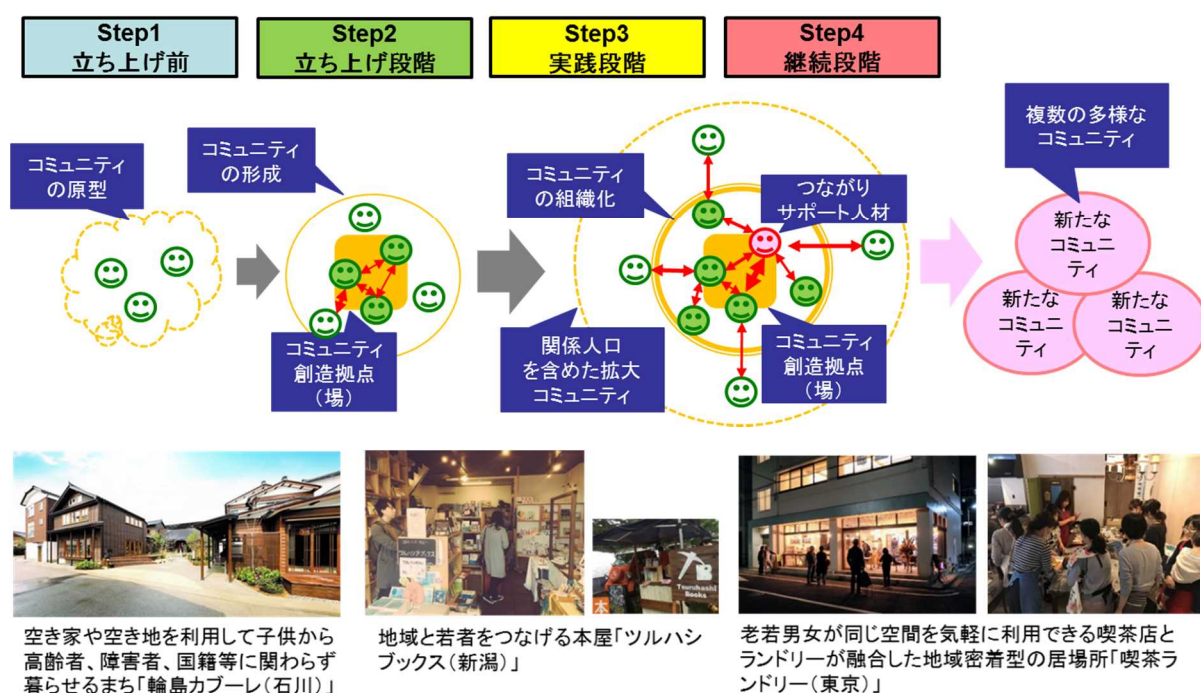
Step1
立ち上げ前

Step2
立ち上げ段階

Step3
実践段階

Step4
継続段階

コミュニティの原型

コミュニティの形成

コミュニティ創造拠点（場）

コミュニティの組織化

つながりサポート人材

関係人口を含めた拡大コミュニティ

コミュニティ創造拠点（場）

複数の多様なコミュニティ

新たなコミュニティ

新たなコミュニティ

新たなコミュニティ

Tsuruhashi Books

空き家や空き地を利用して子供から高齢者、障害者、国籍等に関わらず暮らせるまち「輪島カブーレ（石川）」

地域と若者をつなげる本屋「ツルハシブックス（新潟）」

老若男女が同じ空間を気軽に利用できる喫茶店とランドリーが融合した地域密着型の居場所「喫茶ランドリー（東京）」